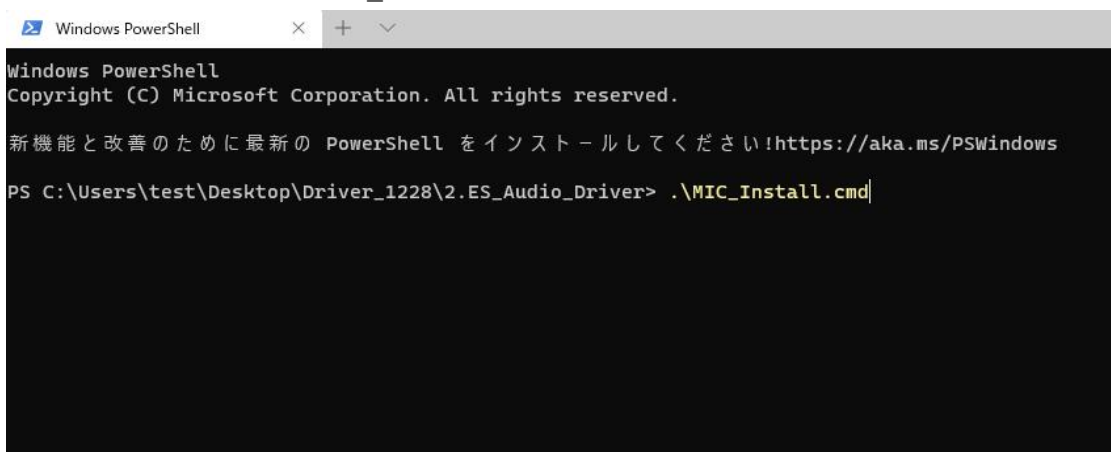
Windows PowerShell

Windows PowerShell
Copyright (C) Microsoft Corporation. All rights reserved.

新機能と改善のために最新の PowerShell をインストールしてください!https://aka.ms/PSWindows

PS C:\Users\test\Desktop\Driver_1228\2.ES_Audio_Driver> .\MIC_Install.cmd